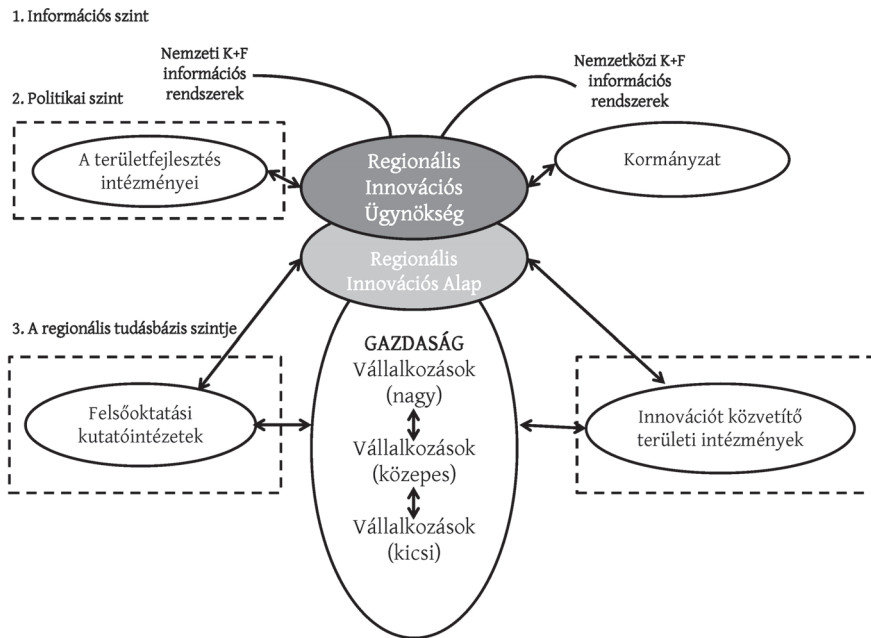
1. Információs szint

Nemzeti K+F információs rendszerek

Nemzetközi K+F információs rendszerek

2. Politikai szint

A területfejlesztés intézményei

Regionális Innovációs Ügynökség

Kormányzat

Regionális Innovációs Alap

3. A regionális tudásbázis szintje

GAZDASÁG
Vállalkozások (nagy)
Vállalkozások (közepes)
Vállalkozások (kicsi)

Felsőoktatási kutatóintézetek

Innovációt közvetítő területi intézmények